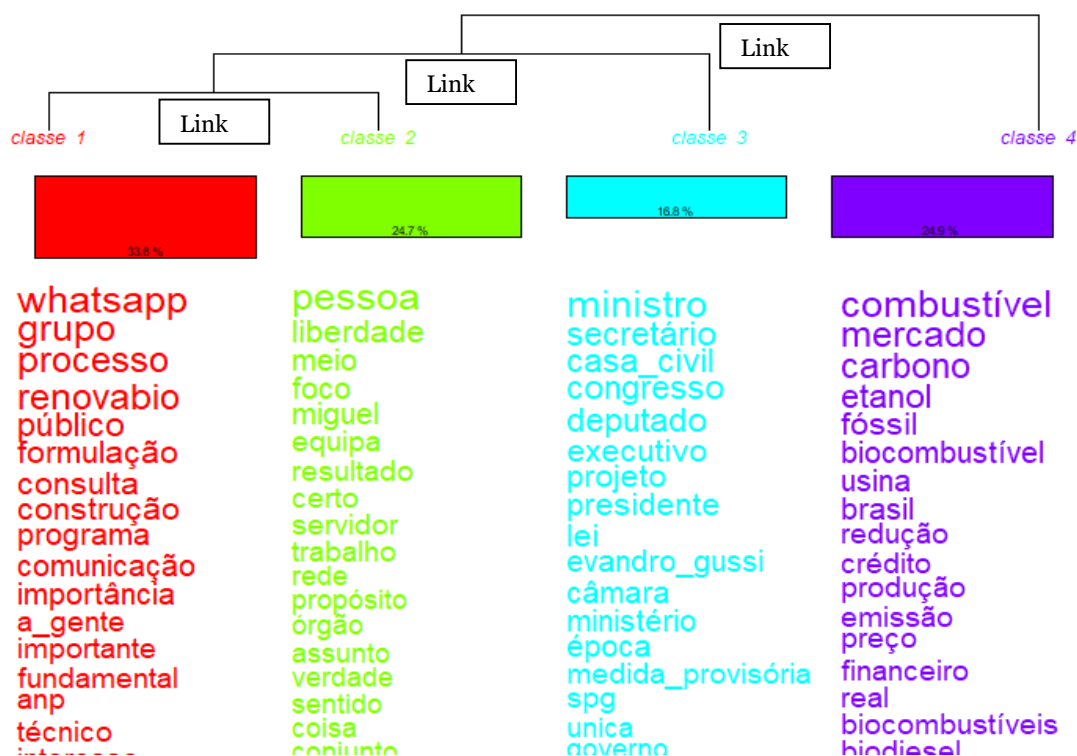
Link

Link

Link

classe 1

classe 2

classe 3

classe 4

33.8 %

24.7 %

16.8 %

24.9 %

whatsapp
grupo
processo
renovabio
público
formulação
consulta
construção
programa
comunicação
importância
a_gente
importante
fundamental
anp
técnico
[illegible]

pessoa
liberdade
meio
foco
miguel
equipa
resultado
certo
servidor
trabalho
rede
propósito
órgão
assunto
verdade
sentido
coisa
conjunto

ministro
secretário
casa_civil
congresso
deputado
executivo
projeto
presidente
lei
evandro_gussi
câmara
ministério
época
medida_provisória
spg
unica
governo

combustível
mercado
carbono
etanol
fóssil
biocombustível
usina
brasil
redução
crédito
produção
emissão
preço
financeiro
real
biocombustíveis
biodiesel